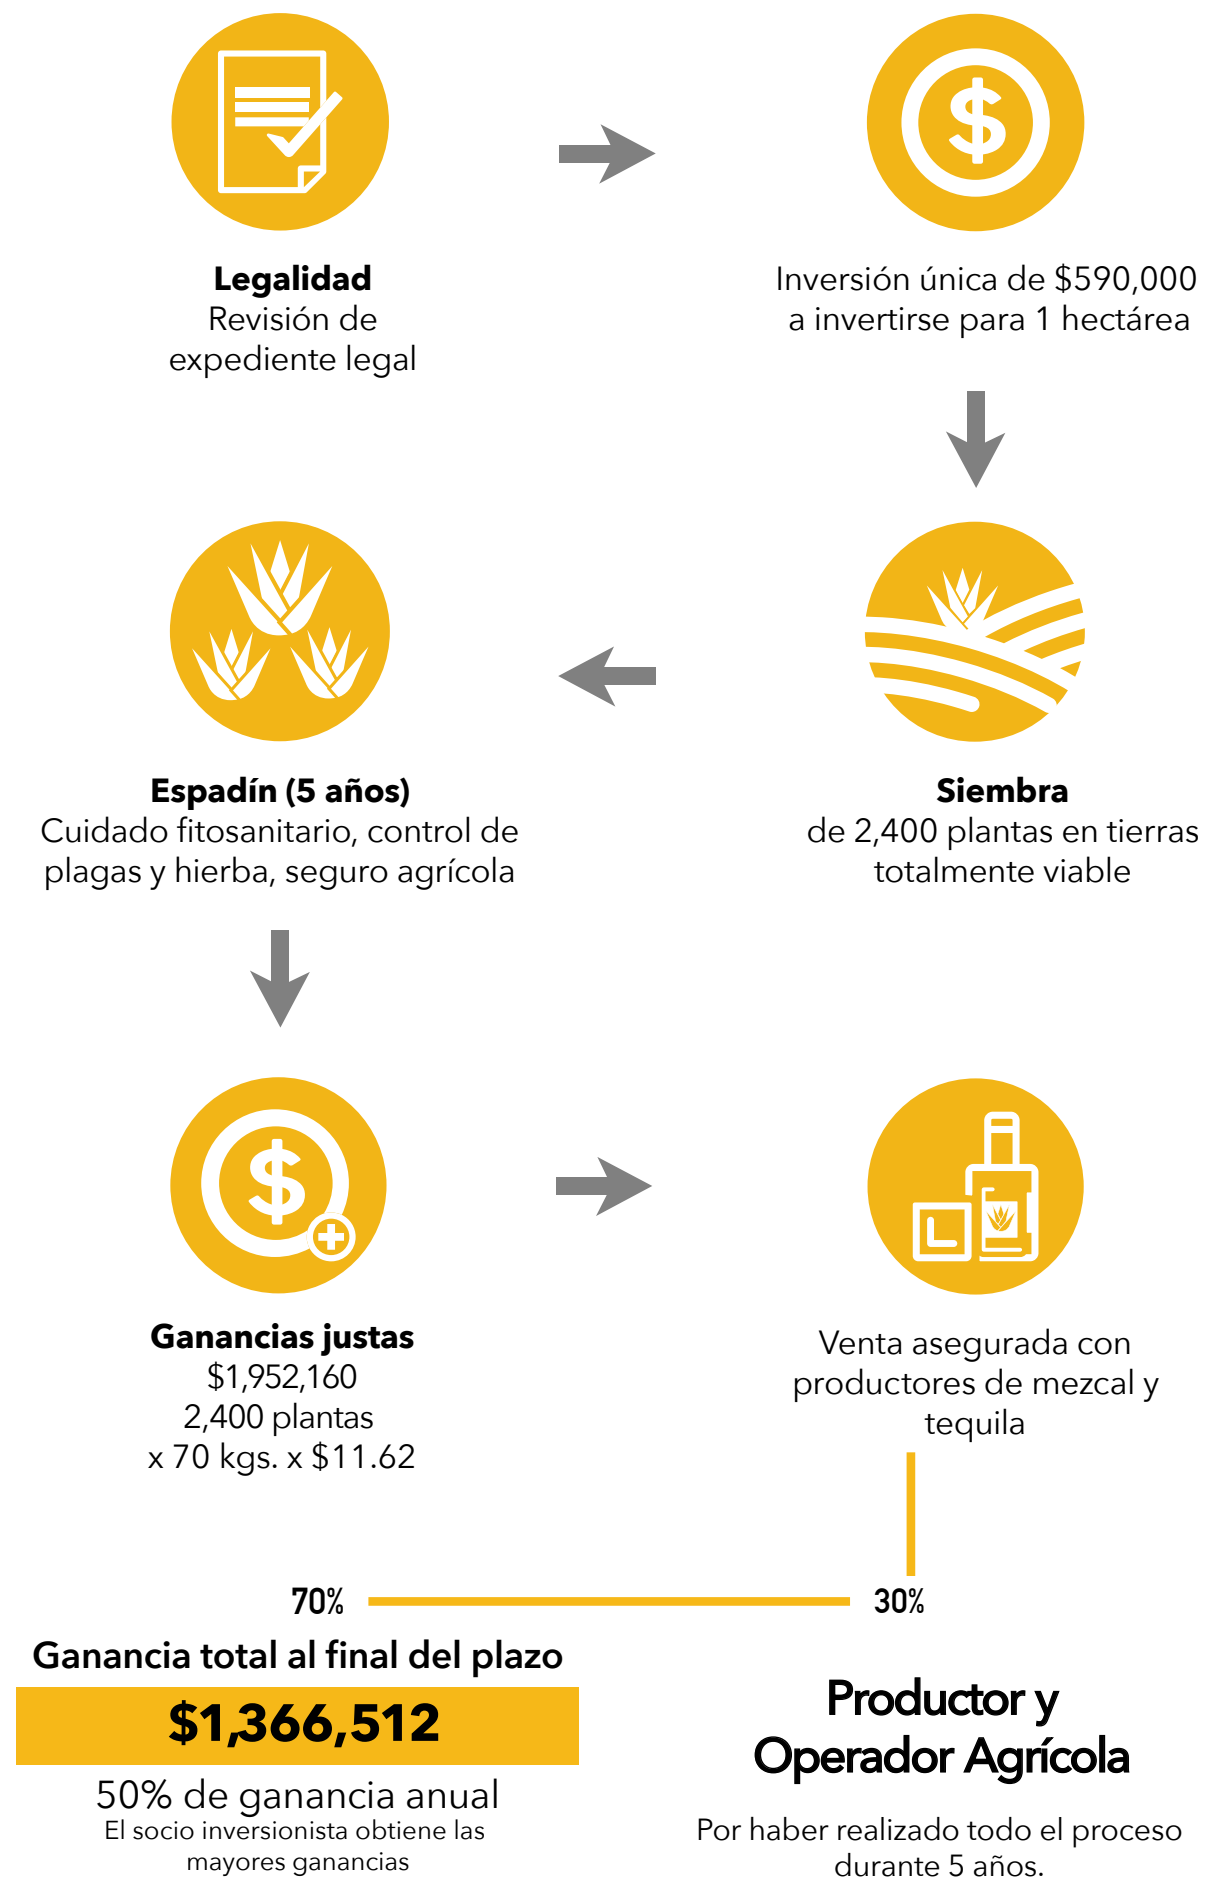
**Legalidad**
Revisión de expediente legal

Inversión única de \$590,000 a invertirse para 1 hectárea

**Siembra**
de 2,400 plantas en tierras totalmente viable

**Espadín (5 años)**
Cuidado fitosanitario, control de plagas y hierba, seguro agrícola

**Ganancias justas**
\$1,952,160
2,400 plantas
x 70 kgs. x \$11.62

Venta asegurada con productores de mezcal y tequila

70%

30%

Ganancia total al final del plazo

**\$1,366,512**

50% de ganancia anual
El socio inversionista obtiene las mayores ganancias

Productor y Operador Agrícola

Por haber realizado todo el proceso durante 5 años.